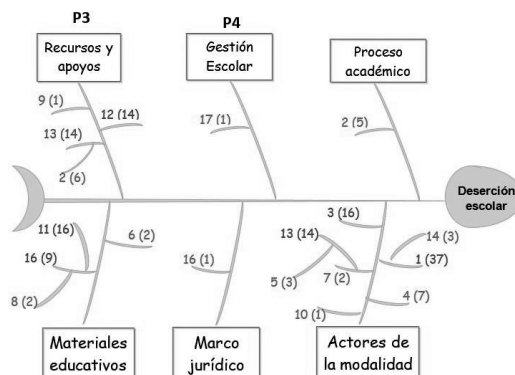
P3

Recursos y apoyos

P4

Gestión Escolar

Proceso académico

9 (1)

12 (14)

13 (14)

2 (6)

17 (1)

2 (5)

Deserción escolar

11 (16)

6 (2)

16 (9)

8 (2)

16 (1)

3 (16)

13 (14)

14 (3)

1 (37)

7 (2)

5 (3)

4 (7)

10 (1)

Materiales educativos

Marco jurídico

Actores de la modalidad